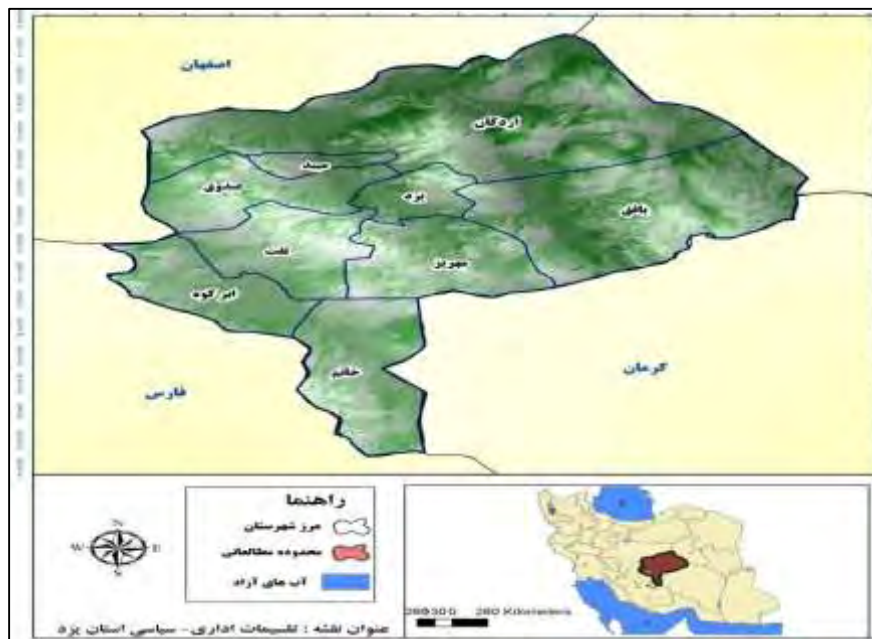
اصفهان

اردکان

میبد

صدوق

یزد

بافق

تفت

مهریز

ابرکوه

خاتم

کرمان

فارس

راهنما

مرز شهرستان

محدوده مطالعاتی

آب های آزاد

N

W

E

S

0 260 520 Kilometers

عنوان نقشه : تقسیمات اداری - سیاسی استان یزد